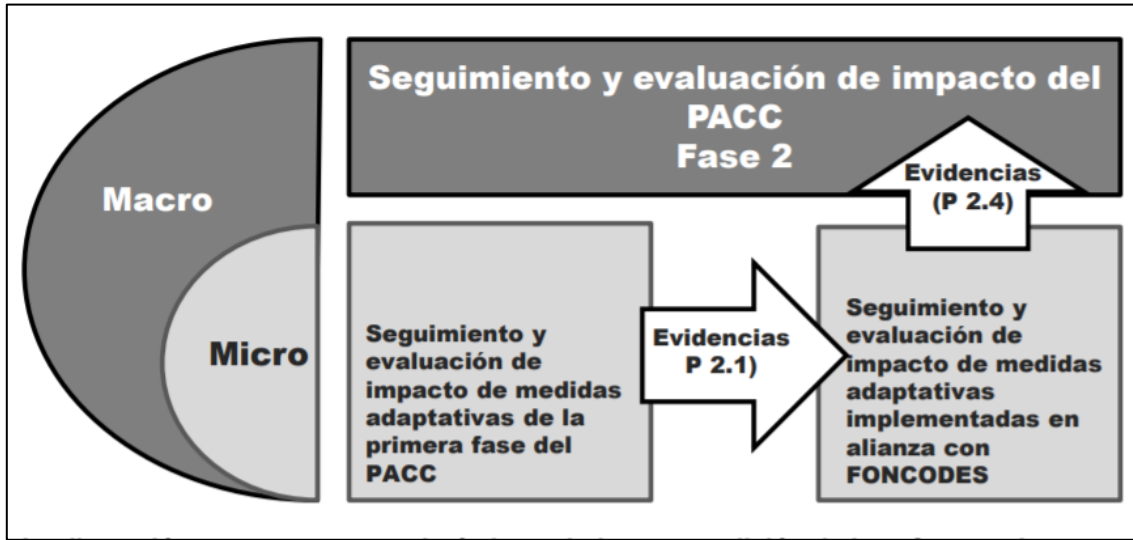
Seguimiento y evaluación de impacto del PACC
Fase 2

Macro

Micro

Evidencias
(P 2.4)

Seguimiento y evaluación de impacto de medidas adaptativas de la primera fase del PACC

Evidencias
P 2.1)

Seguimiento y evaluación de impacto de medidas adaptativas implementadas en alianza con FONCODES

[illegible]